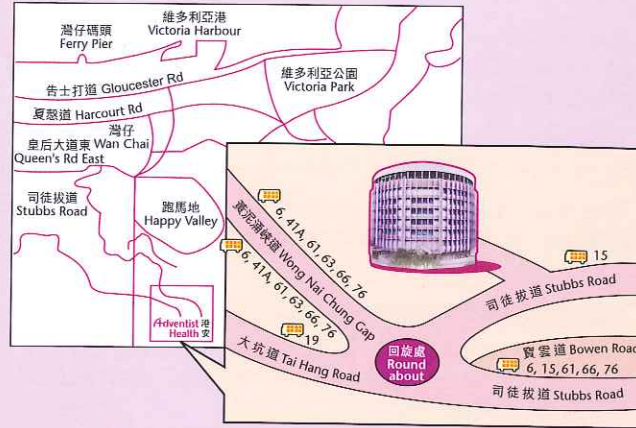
灣仔碼頭
Ferry Pier

維多利亞港
Victoria Harbour

告士打道 Gloucester Rd

維多利亞公園
Victoria Park

夏慤道 Harcourt Rd

灣仔
Wan Chai

皇后大道東
Queen's Rd East

司徒拔道
Stubbs Road

跑馬地
Happy Valley

Adventist Health 港安

黃泥涌峽道 Wong Nai Chung Gap

6, 41A, 61, 63, 66, 76

6, 41A, 61, 63, 66, 76

19

15

司徒拔道 Stubbs Road

回旋處
Round about

寶雲道 Bowen Road
6, 15, 61, 66, 76

大坑道 Tai Hang Road

司徒拔道 Stubbs Road